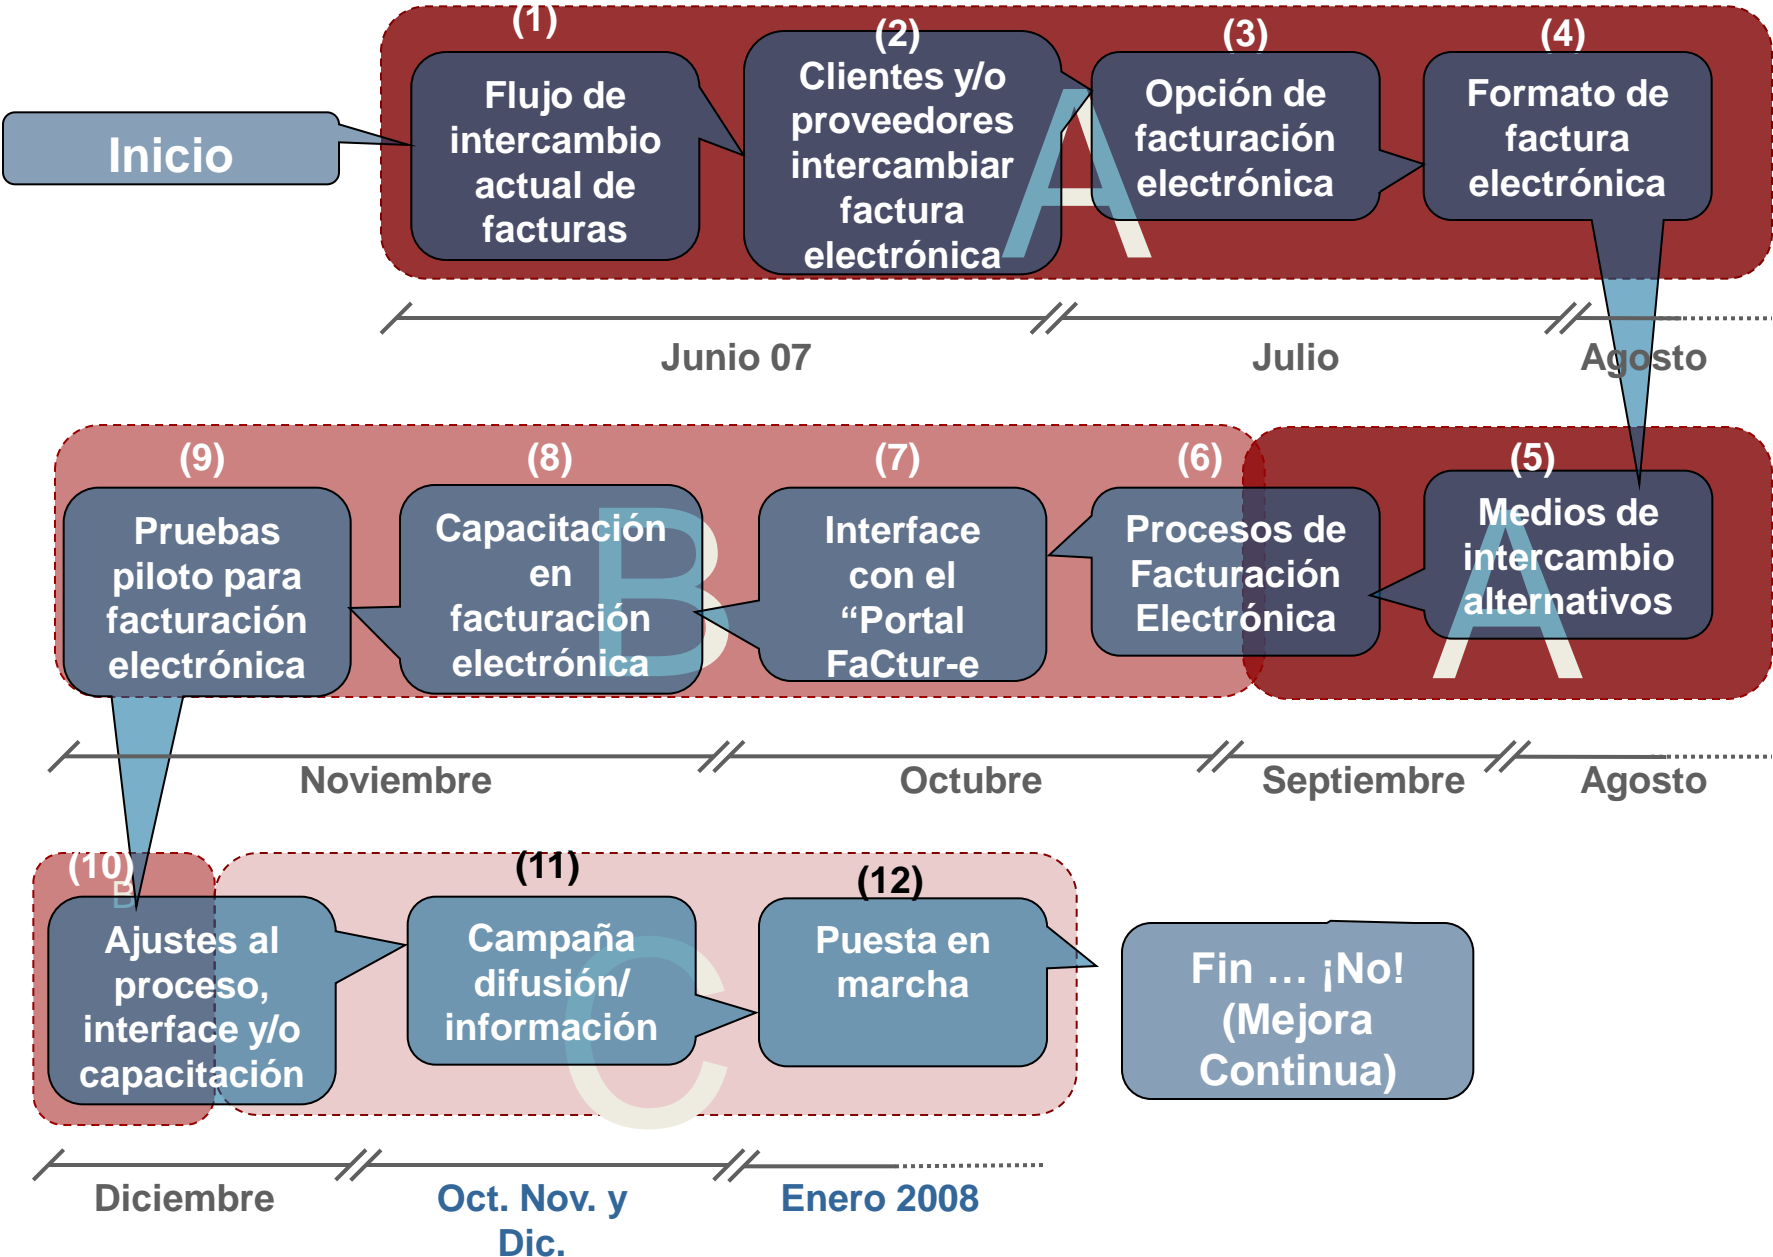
Inicio

(1)
Flujo de intercambio actual de facturas

(2)
Clientes y/o proveedores intercambiar factura electrónica

A

(3)
Opción de facturación electrónica

(4)
Formato de factura electrónica

Junio 07

Julio

Agosto

(9)
Pruebas piloto para facturación electrónica

(8)
Capacitación en facturación electrónica

B

(7)
Interface con el "Portal FaCtur-e

(6)
Procesos de Facturación Electrónica

(5)
Medios de intercambio alternativos

A

Noviembre

Octubre

Septiembre

Agosto

(10)
B
Ajustes al proceso, interface y/o capacitación

(11)
Campaña difusión/ información

C

(12)
Puesta en marcha

Fin … ¡No! (Mejora Continua)

Diciembre

Oct. Nov. y Dic.

Enero 2008